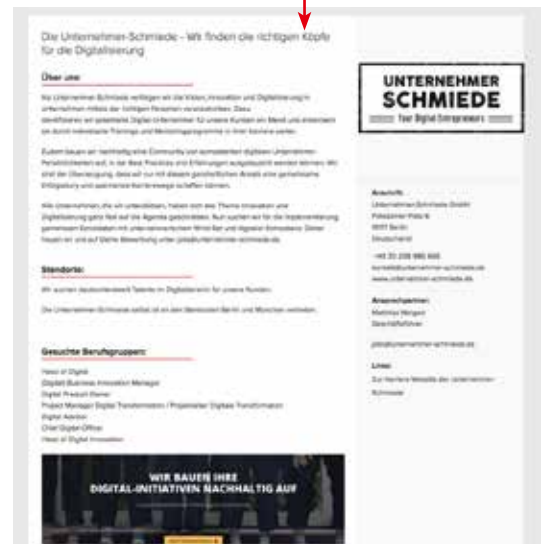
Die Unternehmer-Schmiede - Wir finden die richtigen Köpfe für die Digitalisierung

Über uns:

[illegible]

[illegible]

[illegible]

Standorte:

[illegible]

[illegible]

Gesuchte Berufsgruppen:

Head of Digital
Digital Business Innovation Manager
Digital Product Owner
Project Manager Digital Transformation / Projektleiter Digitale Transformation
Digital Advisor
Chief Digital Officer
Head of Digital Innovation

WIR BAUEN IHRE DIGITAL-INITIATIVEN NACHHALTIG AUF

UNTERNEHMER SCHMIEDE
Your Digital Entrepreneurs

Anschrift:
Unternehmer-Schmiede GmbH
Potsdamer Platz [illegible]
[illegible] Berlin
Deutschland

+49 30 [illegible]
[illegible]@unternehmer-schmiede.de
www.unternehmer-schmiede.de

Ansprechpartner:
Matthias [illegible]
Geschäftsführer

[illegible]@unternehmer-schmiede.de

Links:
Zur Karriere Website der Unternehmer-Schmiede